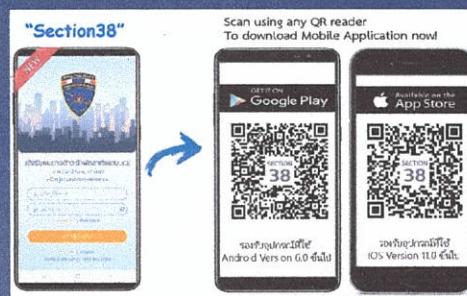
"Section38"

NEW

Scan using any QR reader
To download Mobile Application now!

GET IT ON
Google Play

SECTION
38

รองรับอุปกรณ์ที่ใช้
Android Version 6.0 ขึ้นไป

Available on the
App Store

SECTION
38

รองรับอุปกรณ์ที่ใช้
iOS Version 11.0 ขึ้นไป